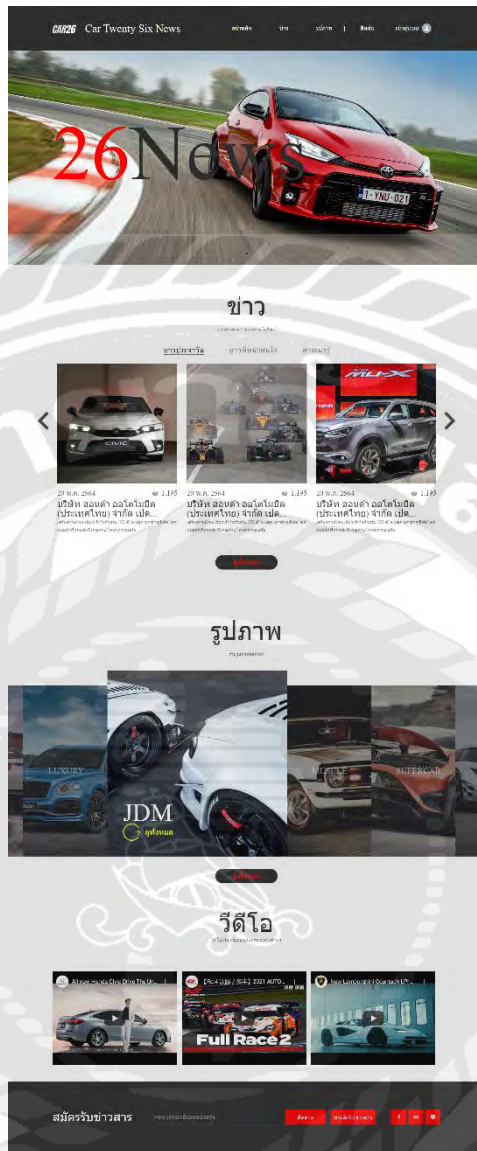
CAR26 Car Twenty Six News

หน้าหลัก ข่าว บริการ | ติดต่อ เข้าสู่ระบบ

26News

ข่าว

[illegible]

ข่าวประจำวัน ข่าวที่น่าสนใจ ล่าสุด

20 พ.ค. 2564 1,195
บริษัท ฮอนด้า ออโตโมบิล (ประเทศไทย) จำกัด เปิด...
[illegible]

20 พ.ค. 2564 1,195
บริษัท ฮอนด้า ออโตโมบิล (ประเทศไทย) จำกัด เปิด...
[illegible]

20 พ.ค. 2564 1,195
บริษัท ฮอนด้า ออโตโมบิล (ประเทศไทย) จำกัด เปิด...
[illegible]

ดูทั้งหมด

รูปภาพ

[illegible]

LUXURY

JDM
ดูทั้งหมด

MUSCLE

SUPERCAR

ดูทั้งหมด

วีดีโอ

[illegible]

All new Honda Civic Drive The Ur...

[PC4] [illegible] 2021 AUTO...
Full Race 2

New Lamborghini Countach LP...

สมัครรับข่าวสาร

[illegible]

ติดตาม ยกเลิกการติดตาม